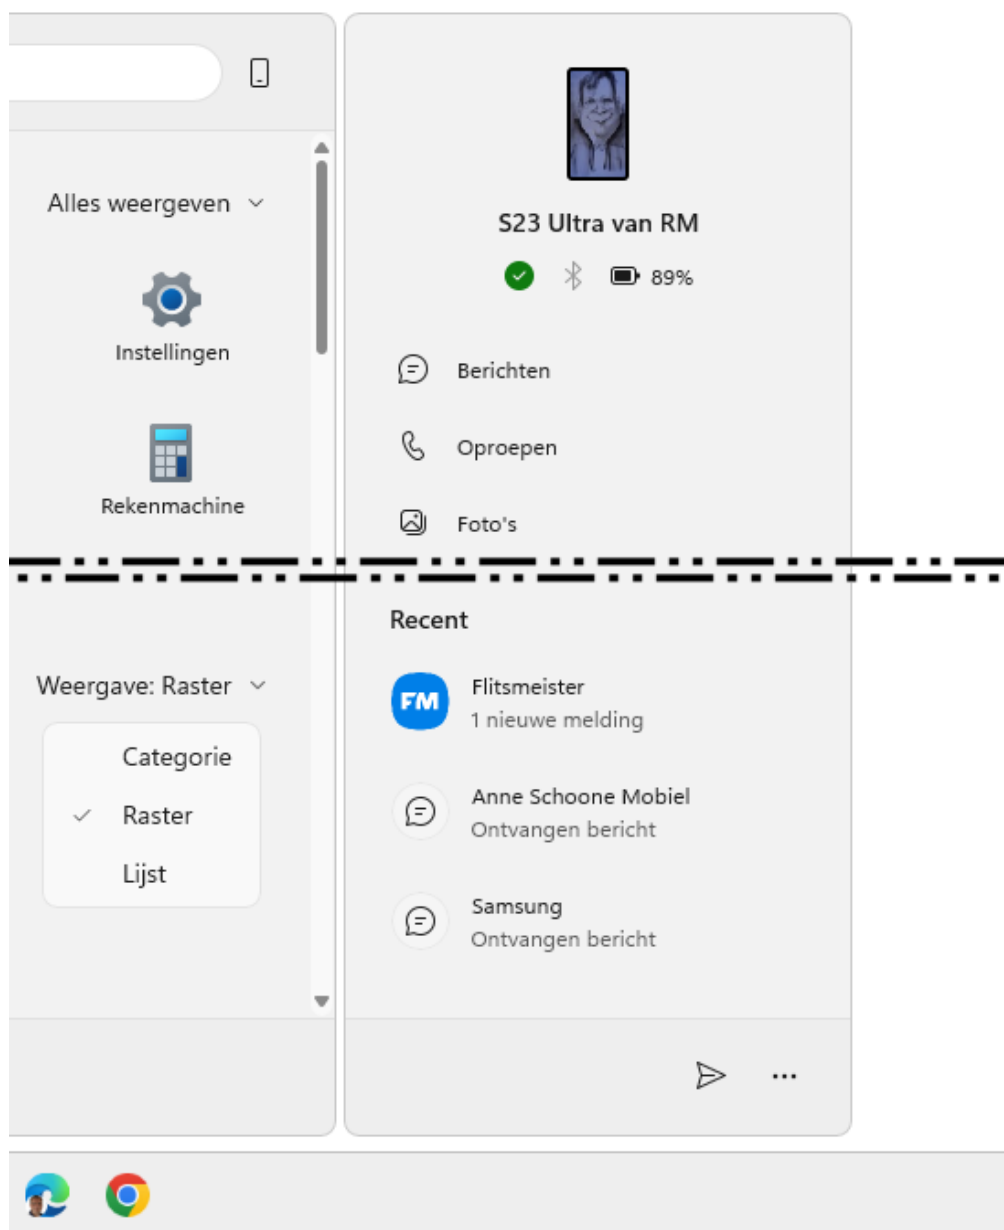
Alles weergeven

Instellingen

Rekenmachine

Weergave: Raster

Categorie

✓ Raster

Lijst

S23 Ultra van RM

89%

Berichten

Oproepen

Foto's

Recent

FM

Flitsmeister

1 nieuwe melding

Anne Schoone Mobiel

Ontvangen bericht

Samsung

Ontvangen bericht

...